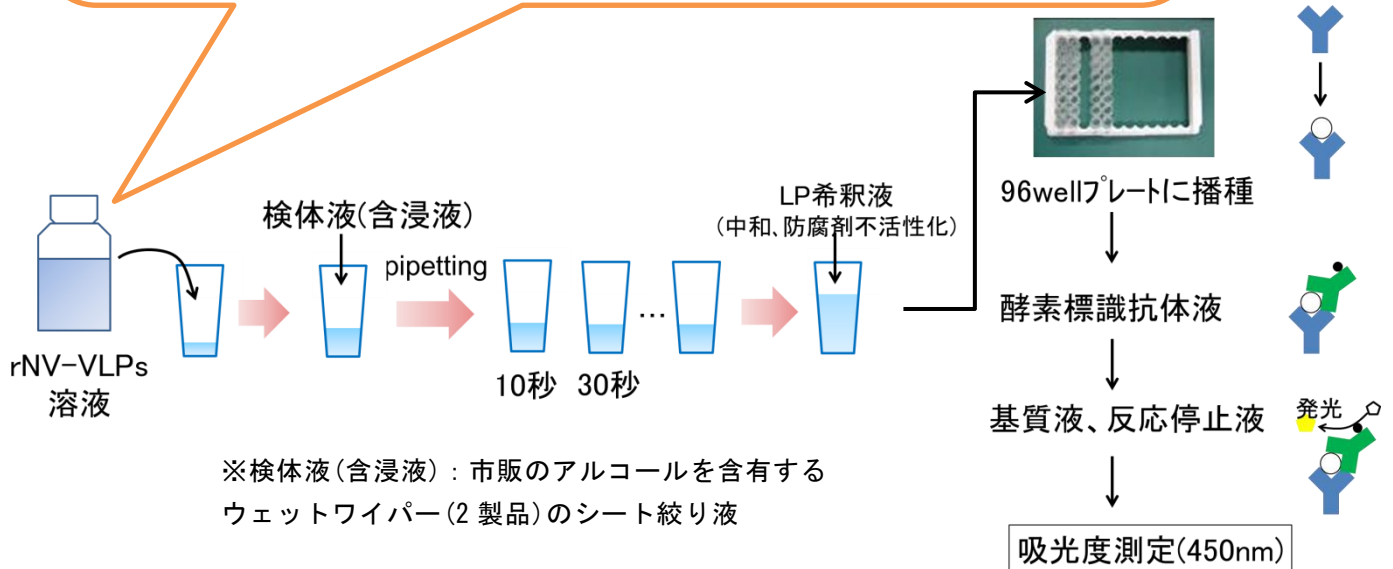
rNV-VLPs
溶液

検体液(含浸液)

pipetting

10秒 30秒

…

LP希釈液
(中和、防腐剤不活性化)

※検体液(含浸液):市販のアルコールを含有するウェットワイパー(2 製品)のシート絞り液

96wellプレートに播種

酵素標識抗体液

基質液、反応停止液

発光

吸光度測定(450nm)